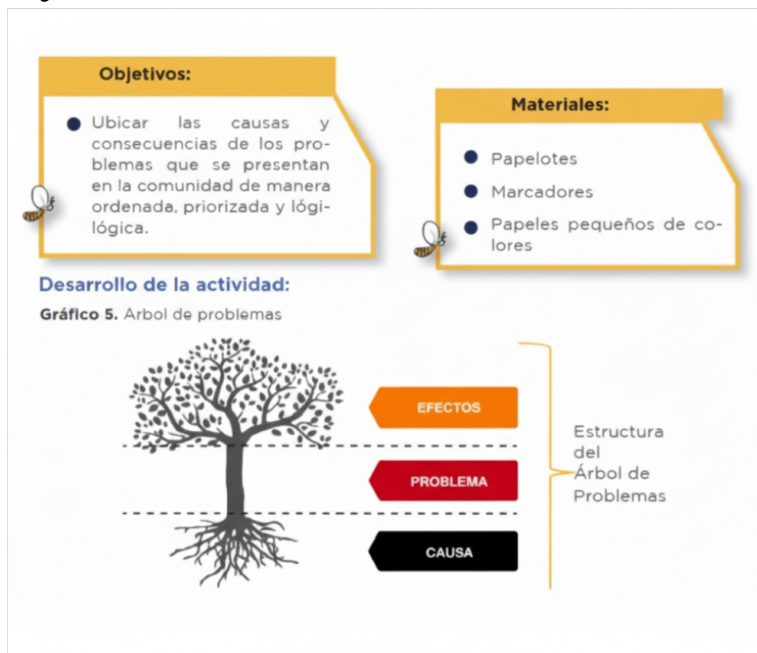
Objetivos:

Ubicar las causas y consecuencias de los problemas que se presentan en la comunidad de manera ordenada, priorizada y lógilógica.

Materiales:

Papelotes

Marcadores

Papeles pequeños de colores

Desarrollo de la actividad:

Gráfico 5. Arbol de problemas

EFECTOS

PROBLEMA

CAUSA

Estructura del Árbol de Problemas